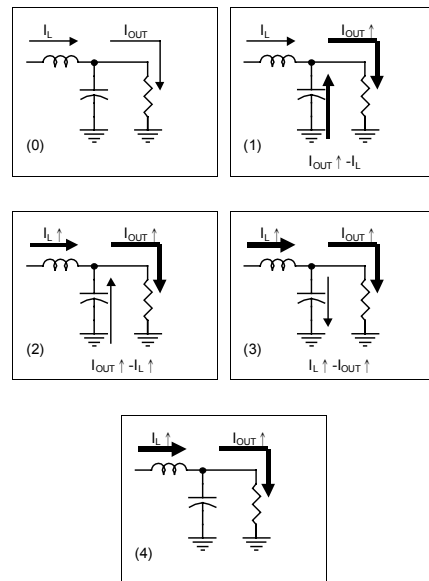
$I_L$
$I_{OUT}$
(0)

$I_L$
$I_{OUT}\uparrow$
(1)
$I_{OUT}\uparrow -I_L$

$I_L\uparrow$
$I_{OUT}\uparrow$
(2)
$I_{OUT}\uparrow -I_L\uparrow$

$I_L\uparrow$
$I_{OUT}\uparrow$
(3)
$I_L\uparrow -I_{OUT}\uparrow$

$I_L\uparrow$
$I_{OUT}\uparrow$
(4)